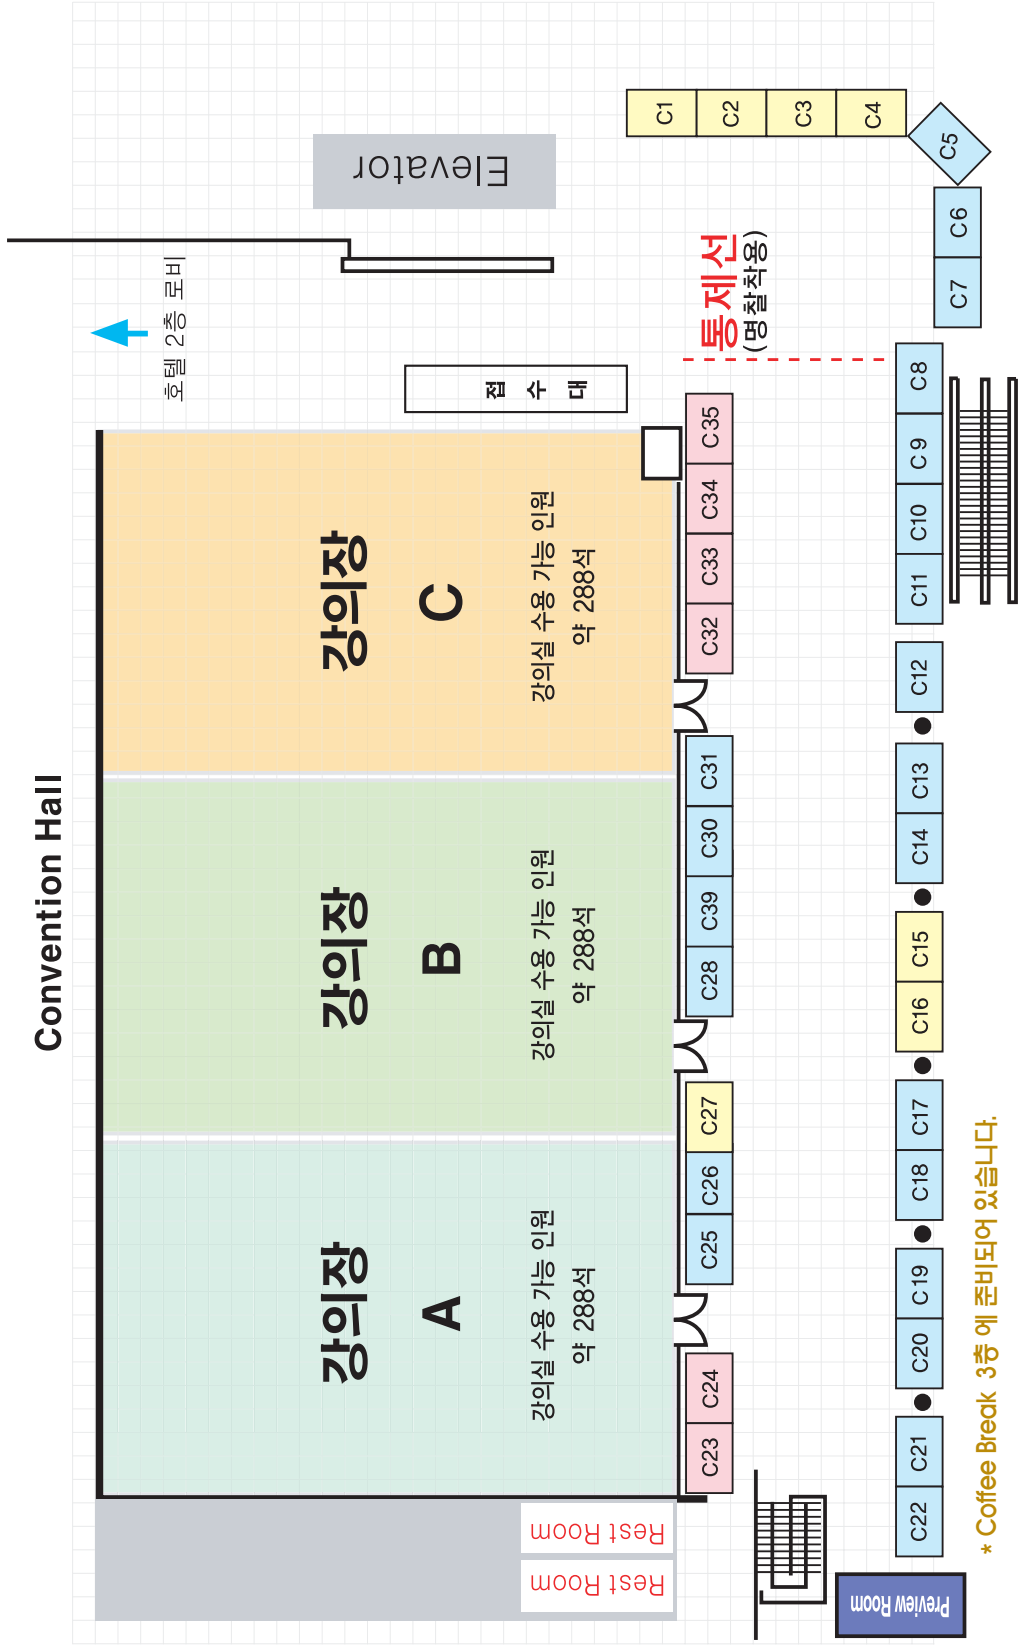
Convention Hall

강의장 A
강의실 수용 가능 인원
약 288석

강의장 B
강의실 수용 가능 인원
약 288석

강의장 C
강의실 수용 가능 인원
약 288석

호텔 2층 로비

Elevator

접수대

통제선
(명찰착용)

C1 C2 C3 C4 C5 C6 C7 C8 C9 C10 C11 C12 C13 C14 C15 C16 C17 C18 C19 C20 C21 C22

C23 C24 C25 C26 C27 C28 C39 C30 C31 C32 C33 C34 C35

Rest Room
Rest Room

Preview Room

* Coffee Break 3층 에 준비되어 있습니다.